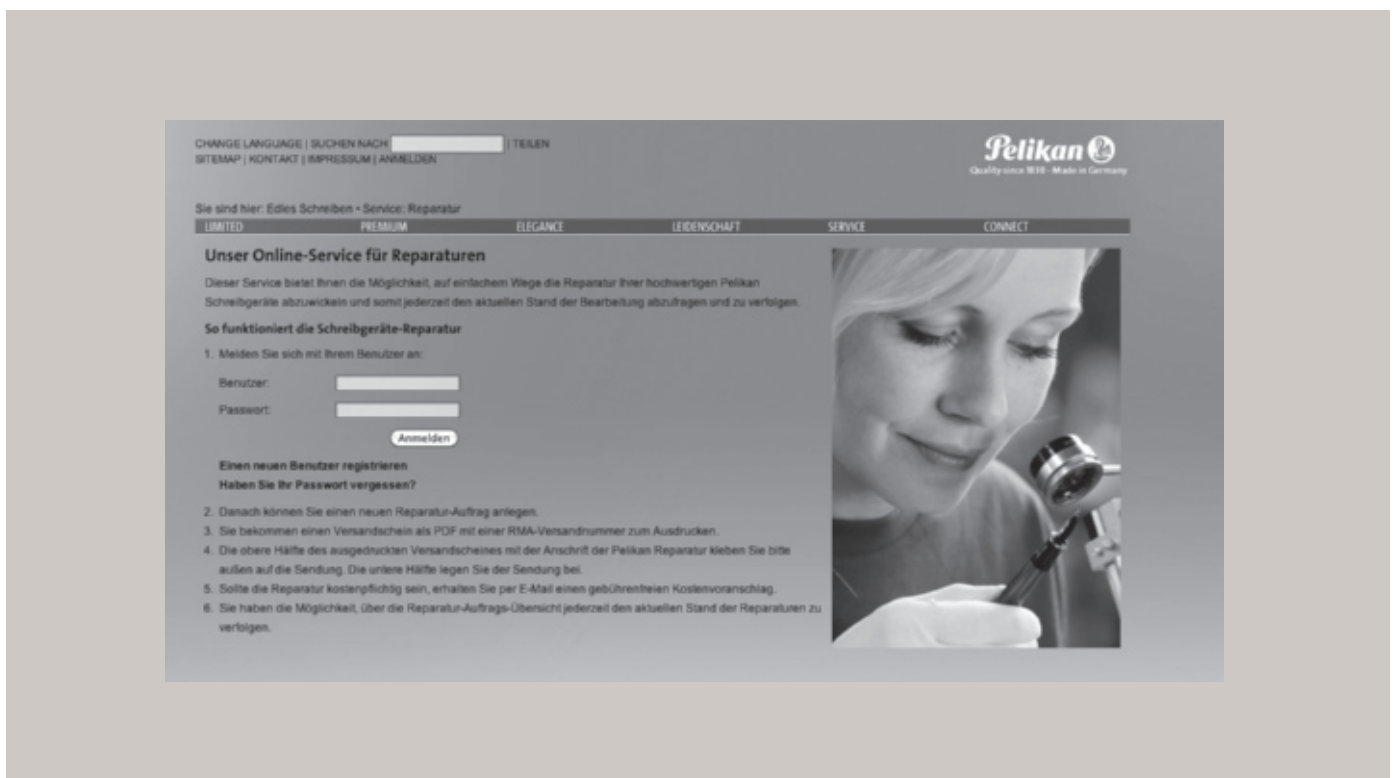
CHANGE LANGUAGE | SUCHEN NACH | TEILEN
SITEMAP | KONTAKT | IMPRESSUM | ANMELDEN

Pelikan
Quality since 1838 · Made in Germany

Sie sind hier: Edles Schreiben • Service: Reparatur

LIMITED PREMIUM ELEGANCE LEIDENSCHAFT SERVICE CONNECT

Unser Online-Service für Reparaturen

Dieser Service bietet Ihnen die Möglichkeit, auf einfachem Wege die Reparatur Ihrer hochwertigen Pelikan Schreibgeräte abzuwickeln und somit jederzeit den aktuellen Stand der Bearbeitung abzufragen und zu verfolgen.

So funktioniert die Schreibgeräte-Reparatur

1. Melden Sie sich mit Ihrem Benutzer an:

Benutzer:

Passwort:

Anmelden

Einen neuen Benutzer registrieren
Haben Sie Ihr Passwort vergessen?

2. Danach können Sie einen neuen Reparatur-Auftrag anlegen.
3. Sie bekommen einen Versandschein als PDF mit einer RMA-Versandnummer zum Ausdrucken.
4. Die obere Hälfte des ausgedruckten Versandscheines mit der Anschrift der Pelikan Reparatur kleben Sie bitte außen auf die Sendung. Die untere Hälfte legen Sie der Sendung bei.
5. Sollte die Reparatur kostenpflichtig sein, erhalten Sie per E-Mail einen gebührenfreien Kostenvoranschlag.
6. Sie haben die Möglichkeit, über die Reparatur-Auftrags-Übersicht jederzeit den aktuellen Stand der Reparaturen zu verfolgen.